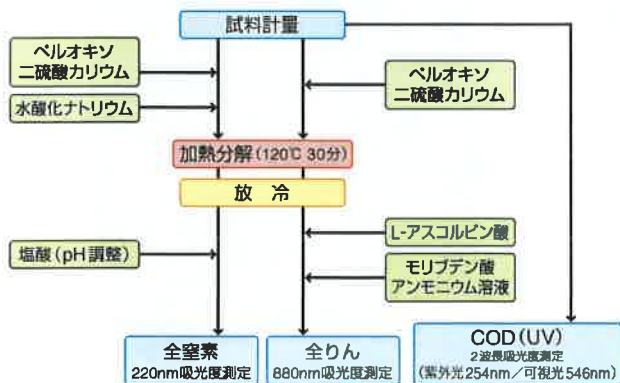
試料計量

ペルオキソ
二硫酸カリウム

水酸化ナトリウム

ペルオキソ
二硫酸カリウム

加熱分解（120℃ 30分）

放　冷

L-アスコルビン酸

塩酸（pH 調整）

モリブデン酸
アンモニウム溶液

全窒素
220nm吸光度測定

全りん
880nm吸光度測定

COD（UV）
2波長吸光度測定
（紫外光254nm／可視光546nm）